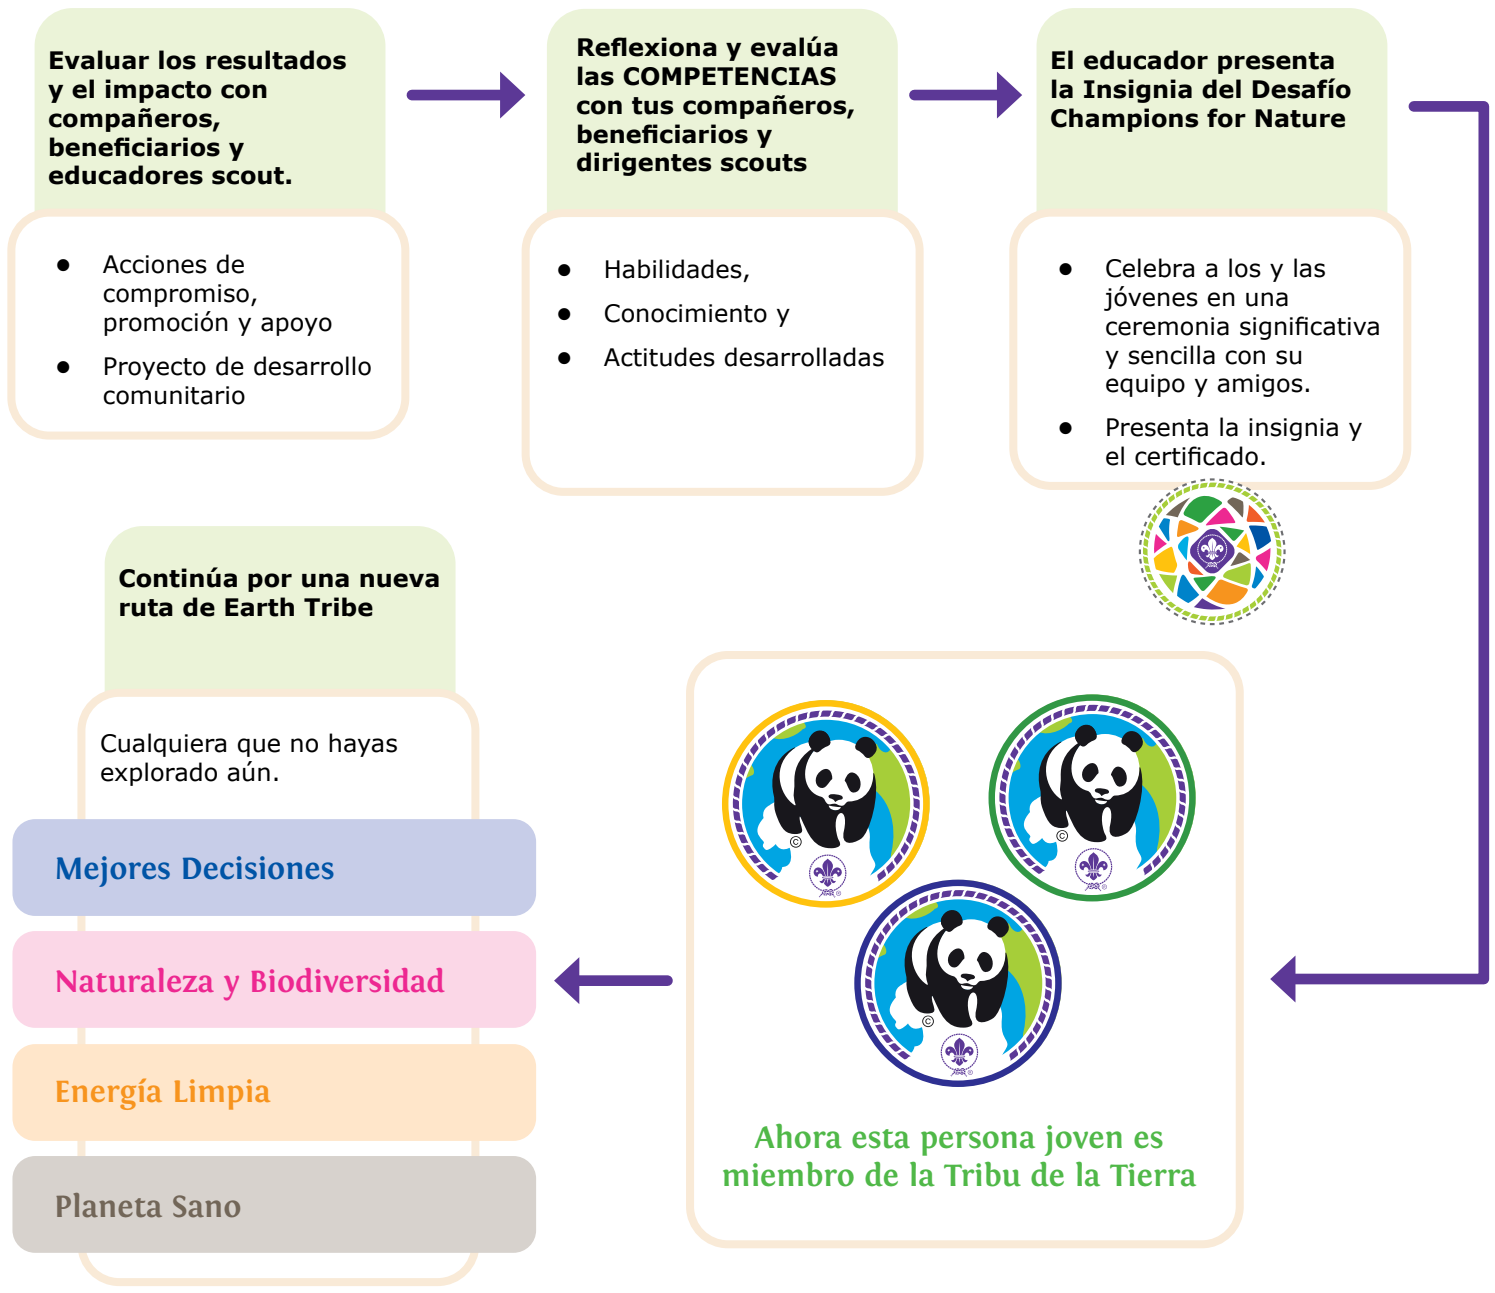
Evaluar los resultados y el impacto con compañeros, beneficiarios y educadores scout.

- Acciones de compromiso, promoción y apoyo
- Proyecto de desarrollo comunitario

Reflexiona y evalúa las COMPETENCIAS con tus compañeros, beneficiarios y dirigentes scouts

- Habilidades,
- Conocimiento y
- Actitudes desarrolladas

El educador presenta la Insignia del Desafío Champions for Nature

- Celebra a los y las jóvenes en una ceremonia significativa y sencilla con su equipo y amigos.
- Presenta la insignia y el certificado.

Continúa por una nueva ruta de Earth Tribe

Cualquiera que no hayas explorado aún.

Mejores Decisiones

Naturaleza y Biodiversidad

Energía Limpia

Planeta Sano

Ahora esta persona joven es miembro de la Tribu de la Tierra